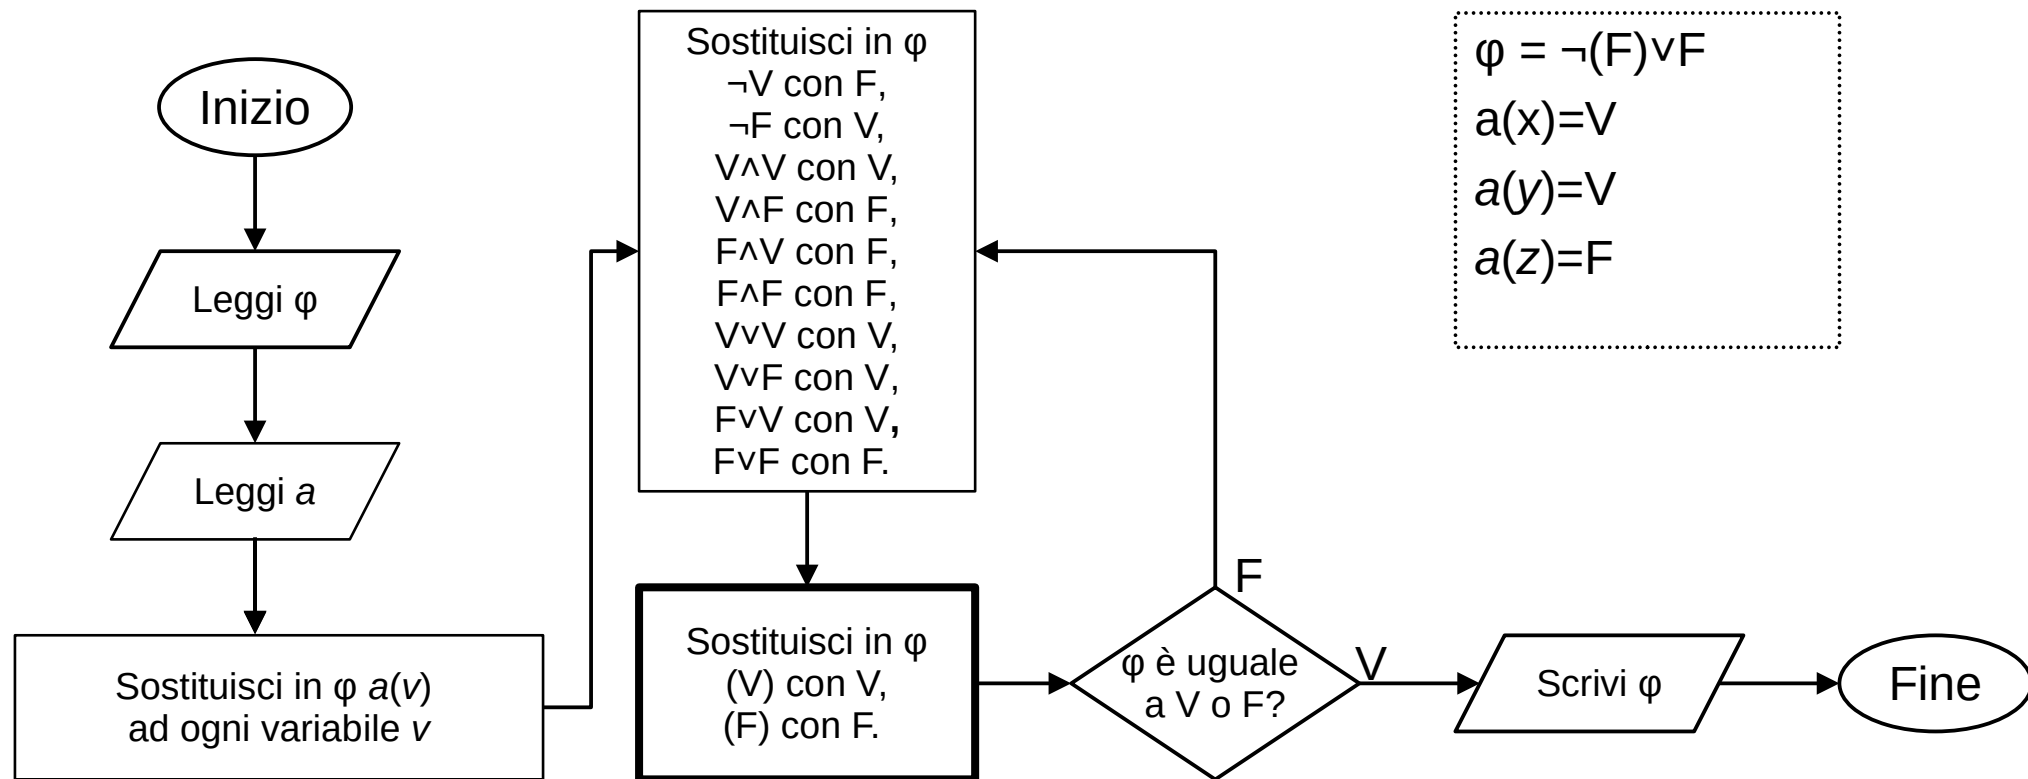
Inizio

Leggi φ

Leggi *a*

Sostituisci in φ *a*(*v*) ad ogni variabile *v*

Sostituisci in φ
¬V con F,
¬F con V,
V∧V con V,
V∧F con F,
F∧V con F,
F∧F con F,
V∨V con V,
V∨F con V,
F∨V con V,
F∨F con F.

Sostituisci in φ
(V) con V,
(F) con F.

φ è uguale a V o F?

F

V

Scrivi φ

Fine

φ = ¬(F)∨F
a(x)=V
*a*(*y*)=V
*a*(*z*)=F